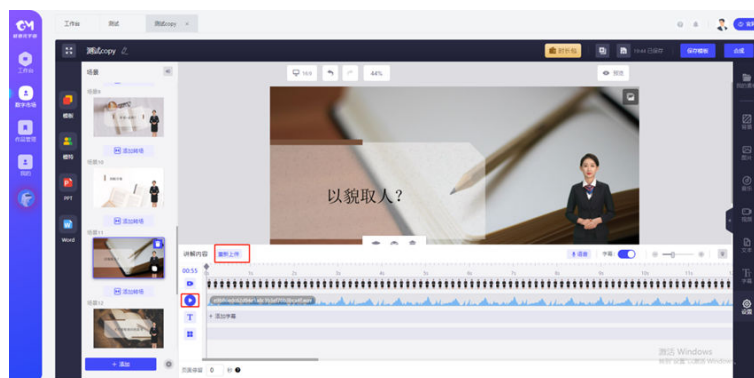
工作台 测试 测试copy ×

工作台
数字市场
模板
作品管理
我的

测试copy

时长框 16:44 已保存 保存模板 合成

场景
场景9
添加转场
场景10
添加转场
场景11
添加转场
场景12
+ 添加

模板
素材
PPT
Word

16:9 44% 预览

以貌取人？

讲解内容 重新上传
00:55
+ 添加字幕
页面停留 0 秒

激活 Windows
转到"设置"以激活 Windows。

我的素材
背景
图片
视频
文本
字幕
设置